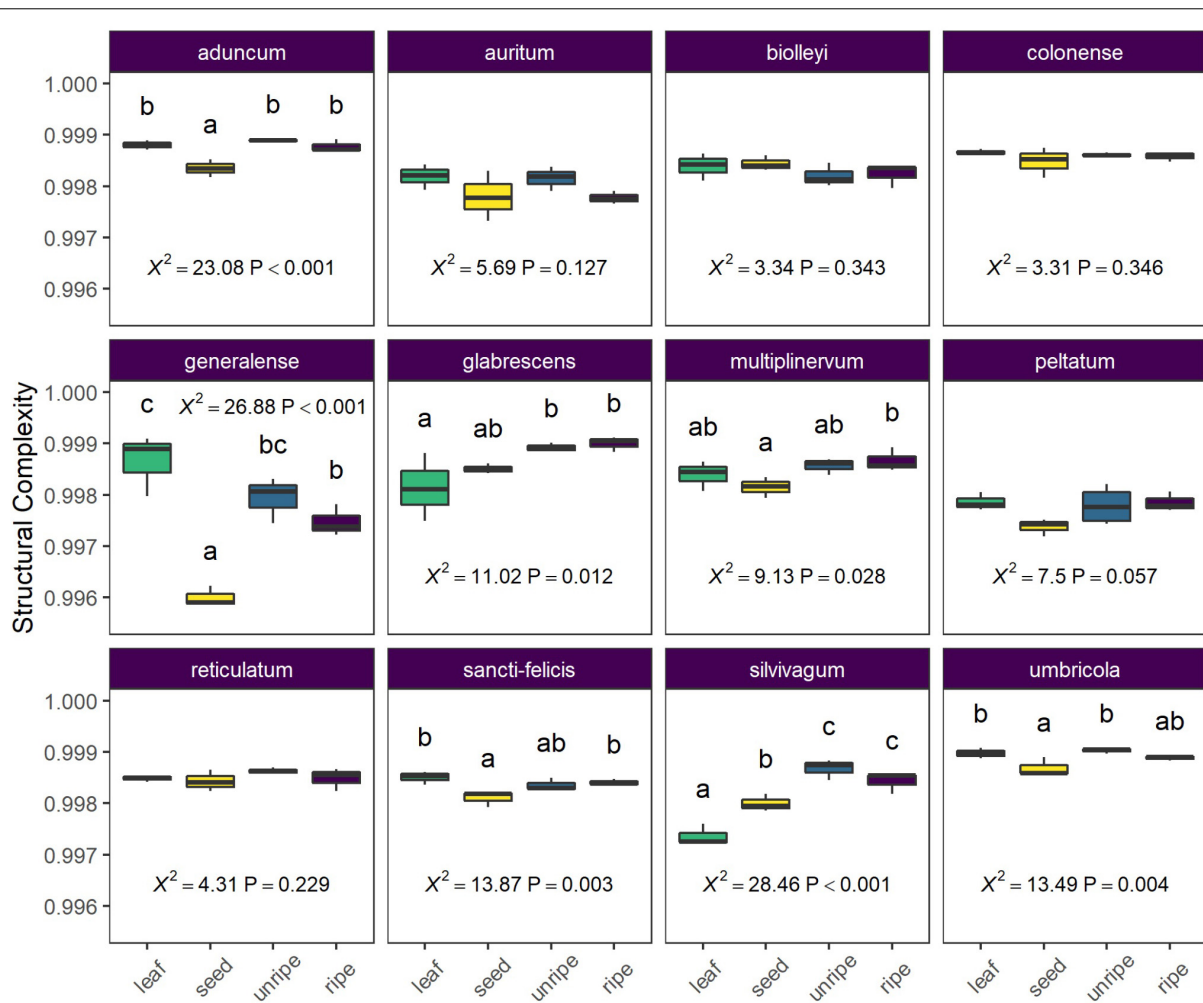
aduncum

1.000
0.999
0.998
0.997
0.996

b a b b

$X^2 = 23.08$ P < 0.001

auritum

$X^2 = 5.69$ P = 0.127

biolleyi

$X^2 = 3.34$ P = 0.343

colonense

$X^2 = 3.31$ P = 0.346

generalense

1.000
0.999
0.998
0.997
0.996

c $X^2 = 26.88$ P < 0.001

bc b a

glabrescens

a ab b b

$X^2 = 11.02$ P = 0.012

multiplinervum

ab a ab b

$X^2 = 9.13$ P = 0.028

peltatum

$X^2 = 7.5$ P = 0.057

Structural Complexity

reticulatum

1.000
0.999
0.998
0.997
0.996

$X^2 = 4.31$ P = 0.229

sancti-felicis

b a ab b

$X^2 = 13.87$ P = 0.003

silvivagum

c b c a

$X^2 = 28.46$ P < 0.001

umbricola

b a b ab

$X^2 = 13.49$ P = 0.004

leaf seed unripe ripe

leaf seed unripe ripe

leaf seed unripe ripe

leaf seed unripe ripe